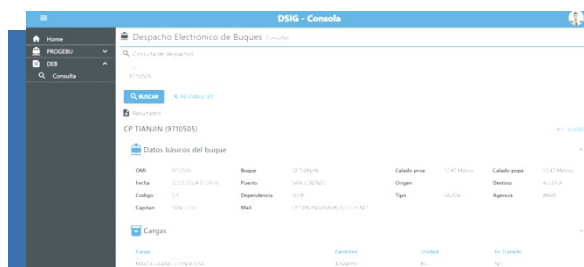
DSIG - Consola

Home
PROGEBU
DEB
Consulta

Despacho Electrónico de Buques Consulta

Consulta de despachos

9710505

BUSCAR
REESTABLECER

Resultados

CP TIANJIN (9710505)

Datos básicos del buque

| OMI | 9710505 | Buque | CP TIANJIN | Calado proa | 10.47 Metros | Calado popa | 10.47 Metros |
|---|---|---|---|---|---|---|---|
| Fecha | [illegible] | Puerto | SAN LORENZO | Origen | | Destino | ARGELIA |
| Codigo | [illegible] | Dependencia | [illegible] | Tipo | SALIDA | Agencia | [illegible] |
| Capitan | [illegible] | Mail | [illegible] | | | | |

Cargas

| Carga | Cantidad | Unidad | En Transito |
|---|---|---|---|
| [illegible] | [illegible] | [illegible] | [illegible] |